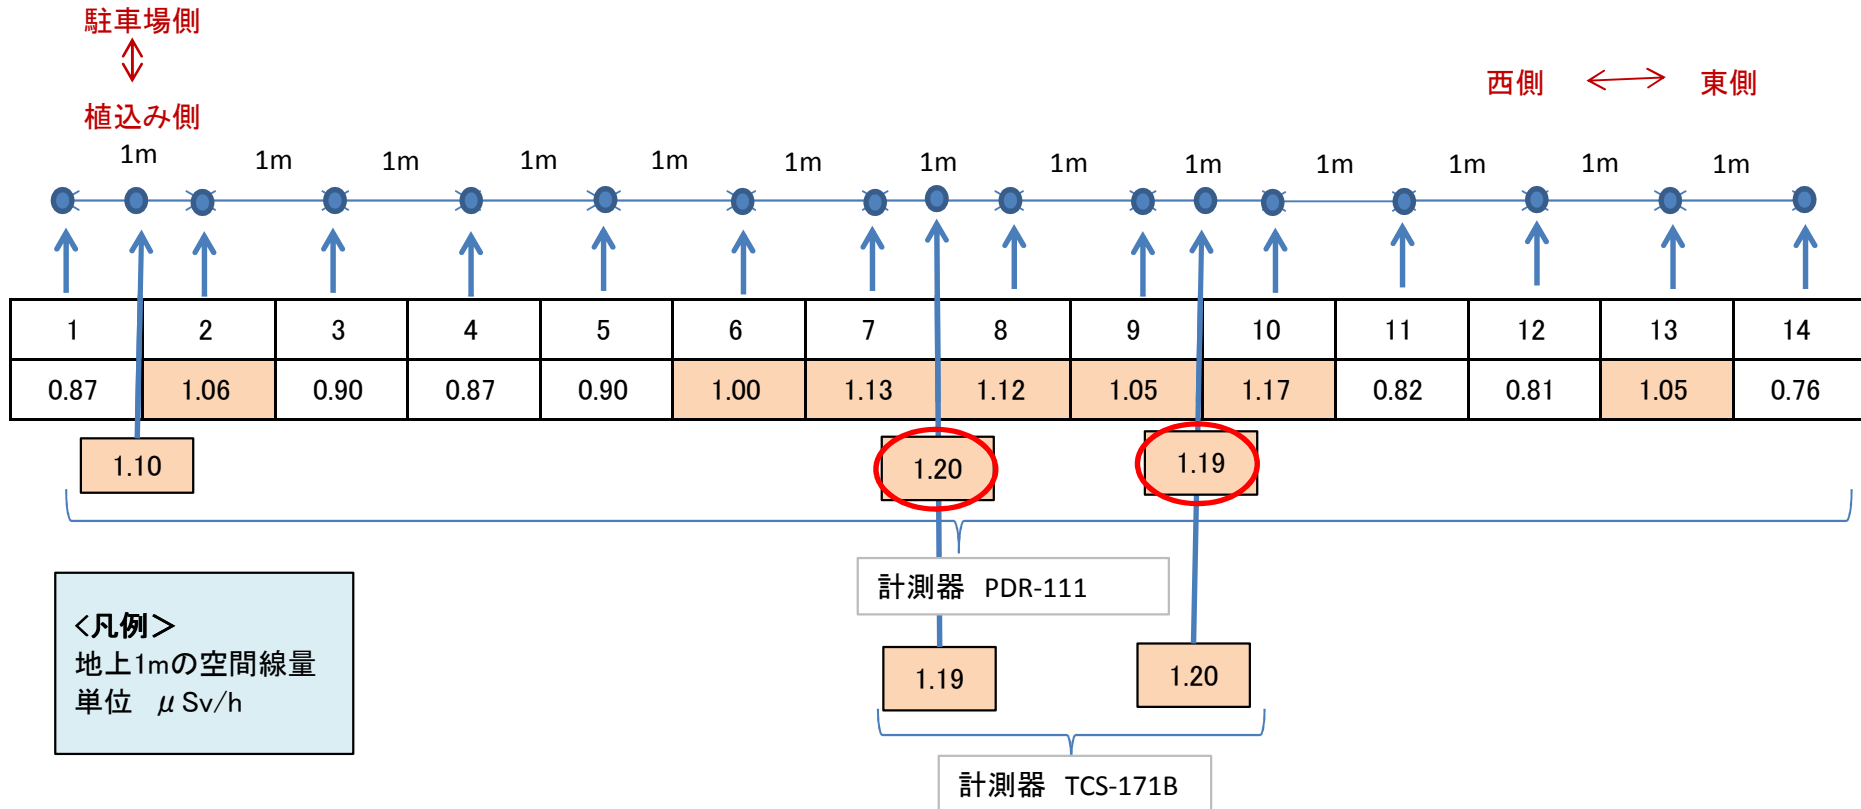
駐車場側
⇕
植込み側

西側 ⟷ 東側

1m 1m 1m 1m 1m 1m 1m 1m 1m 1m 1m 1m 1m

| 1 | 2 | 3 | 4 | 5 | 6 | 7 | 8 | 9 | 10 | 11 | 12 | 13 | 14 |
|---|---|---|---|---|---|---|---|---|---|---|---|---|---|
| 0.87 | 1.06 | 0.90 | 0.87 | 0.90 | 1.00 | 1.13 | 1.12 | 1.05 | 1.17 | 0.82 | 0.81 | 1.05 | 0.76 |

1.10

1.20

1.19

計測器 PDR-111

1.19

1.20

計測器 TCS-171B

<凡例>
地上1mの空間線量
単位 $\mu$Sv/h